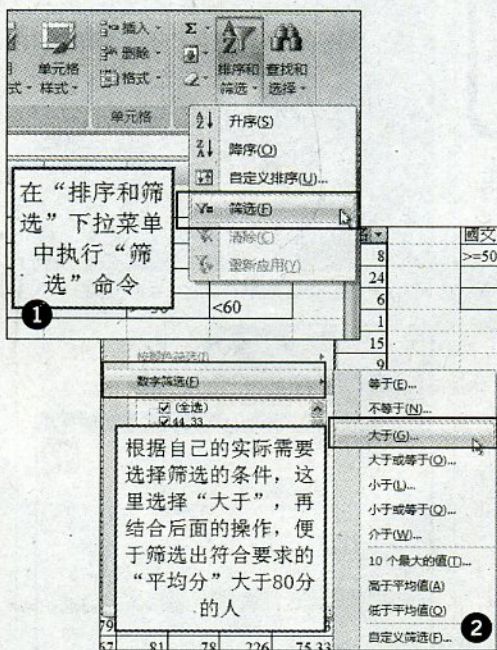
单元格样式
插入
删除
格式
单元格
排序和筛选
查找和选择
升序(S)
降序(O)
自定义排序(U)...
筛选(F)
清除(C)
重新应用(Y)

在“排序和筛选”下拉菜单中执行“筛选”命令

❶

国文
>=50
8
24
6
1
15
9
<60

按颜色筛选(I)
数字筛选(F)
(全选)
44.33

等于(E)...
不等于(N)...
大于(G)...
大于或等于(O)...
小于(L)...
小于或等于(Q)...
介于(W)...
10 个最大的值(T)...
高于平均值(A)
低于平均值(O)
自定义筛选(F)...

根据自己的实际需要选择筛选的条件，这里选择“大于”，再结合后面的操作，便于筛选出符合要求的“平均分”大于80分的人

79
67 81 78 226 75.33

❷